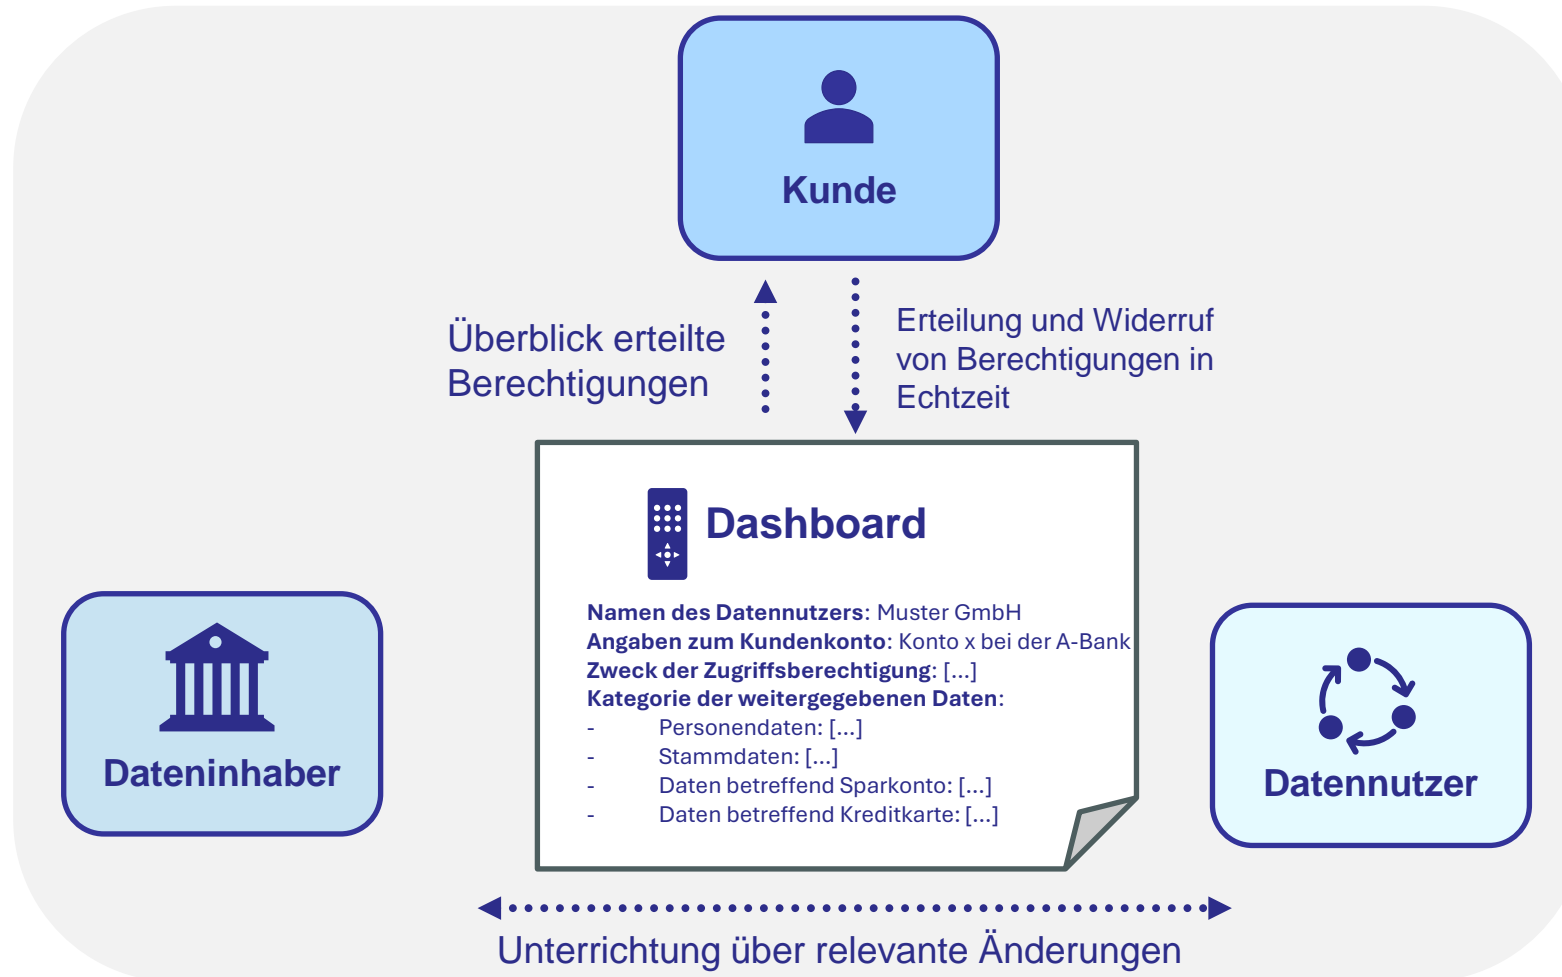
Kunde

Überblick erteilte Berechtigungen

Erteilung und Widerruf von Berechtigungen in Echtzeit

Dashboard

**Namen des Datennutzers**: Muster GmbH
**Angaben zum Kundenkonto**: Konto x bei der A-Bank
**Zweck der Zugriffsberechtigung**: [...]
**Kategorie der weitergegebenen Daten**:
- Personendaten: [...]
- Stammdaten: [...]
- Daten betreffend Sparkonto: [...]
- Daten betreffend Kreditkarte: [...]

Dateninhaber

Datennutzer

Unterrichtung über relevante Änderungen